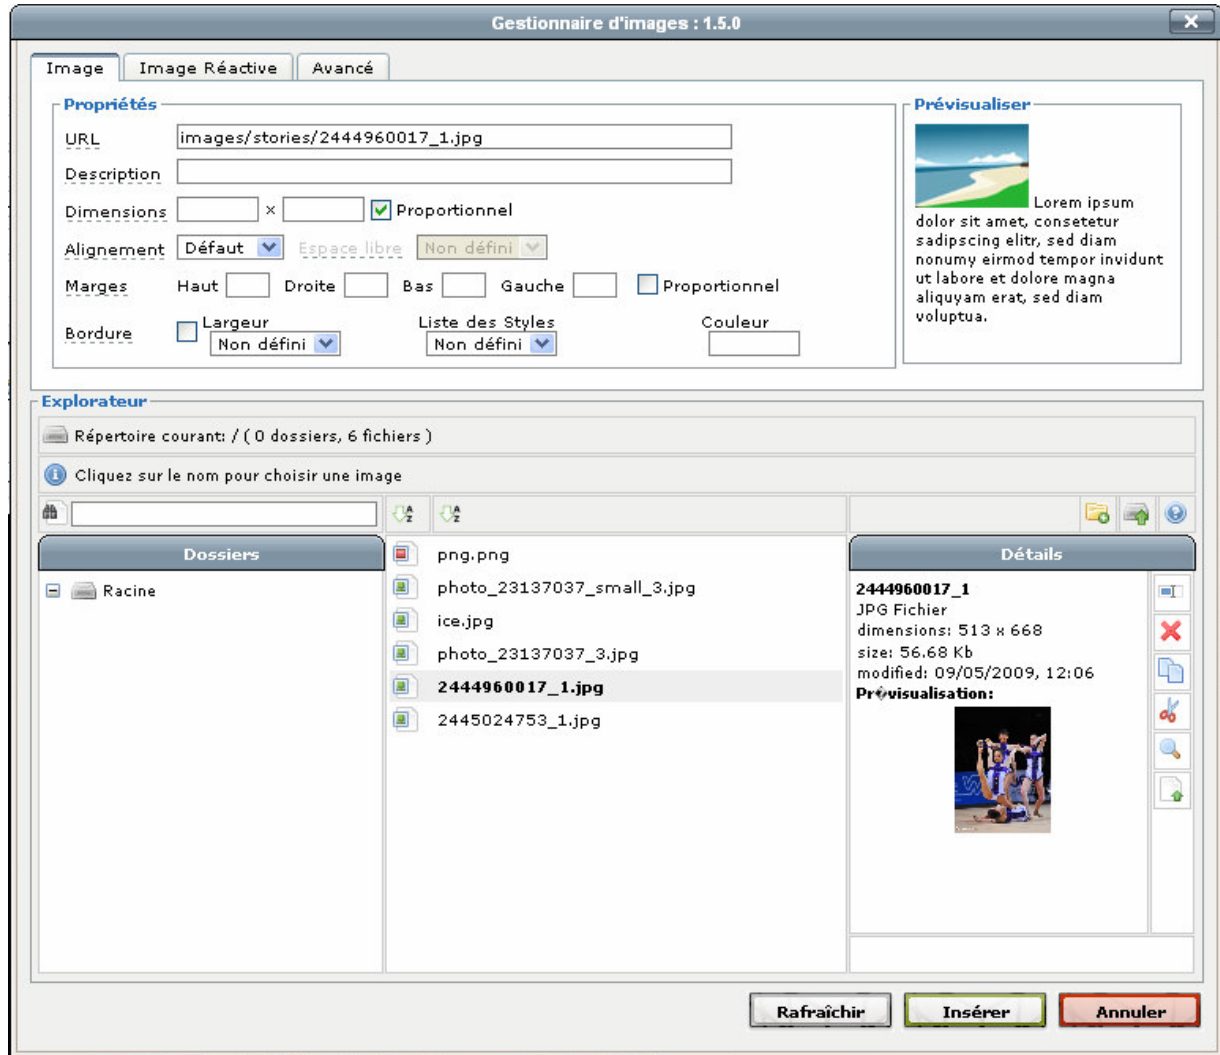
Gestionnaire d'images : 1.5.0

Image | Image Réactive | Avancé

Propriétés

URL images/stories/2444960017_1.jpg

Description

Dimensions × Proportionnel

Alignement Défaut Espace libre Non défini

Marges Haut Droite Bas Gauche Proportionnel

Bordure Largeur Non défini Liste des Styles Non défini Couleur

Prévisualiser

Lorem ipsum dolor sit amet, consetetur sadipscing elitr, sed diam nonumy eirmod tempor invidunt ut labore et dolore magna aliquyam erat, sed diam voluptua.

Explorateur

Répertoire courant: / ( 0 dossiers, 6 fichiers )

Cliquez sur le nom pour choisir une image

Dossiers

Racine

png.png
photo_23137037_small_3.jpg
ice.jpg
photo_23137037_3.jpg
2444960017_1.jpg
2445024753_1.jpg

Détails

2444960017_1
JPG Fichier
dimensions: 513 x 668
size: 56.68 Kb
modified: 09/05/2009, 12:06
Pr�visualisation:

Rafraîchir Insérer Annuler